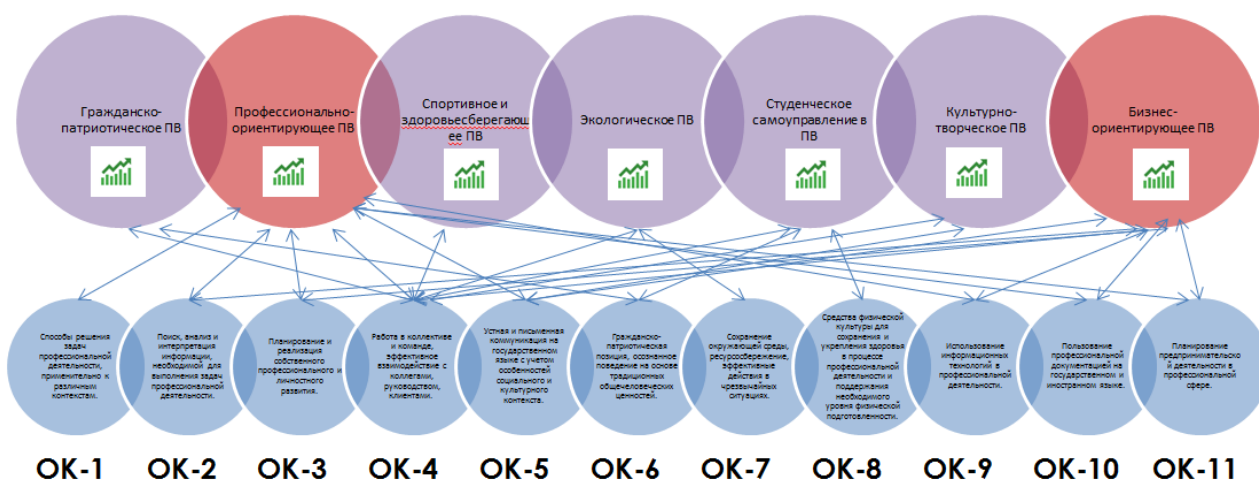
Гражданско-патриотическое ПВ

Профессионально-ориентирующее ПВ

Спортивное и здоровьесберегающее ПВ

Экологическое ПВ

Студенческое самоуправление в ПВ

Культурно-творческое ПВ

Бизнес-ориентирующее ПВ

Способы решения задач профессиональной деятельности, применительно к различным контекстам.

Поиск, анализ и интерпретация информации, необходимой для выполнения задач профессиональной деятельности.

Планирование и реализация собственного профессионального и личностного развития.

Работа в коллективе и команде, эффективное взаимодействие с коллегами, руководством, клиентами.

Устная и письменная коммуникация на государственном языке с учетом особенностей социального и культурного контекста.

Гражданско-патриотическая позиция, осознанное поведение на основе традиционных общечеловеческих ценностей.

Сохранение окружающей среды, ресурсосбережение, эффективные действия в чрезвычайных ситуациях.

Средства физической культуры для сохранения и укрепления здоровья в процессе профессиональной деятельности и поддержания необходимого уровня физической подготовленности.

Использование информационных технологий в профессиональной деятельности.

Пользование профессиональной документацией на государственном и иностранном языке.

Планирование предпринимательской деятельности в профессиональной сфере.

ОК-1 ОК-2 ОК-3 ОК-4 ОК-5 ОК-6 ОК-7 ОК-8 ОК-9 ОК-10 ОК-11